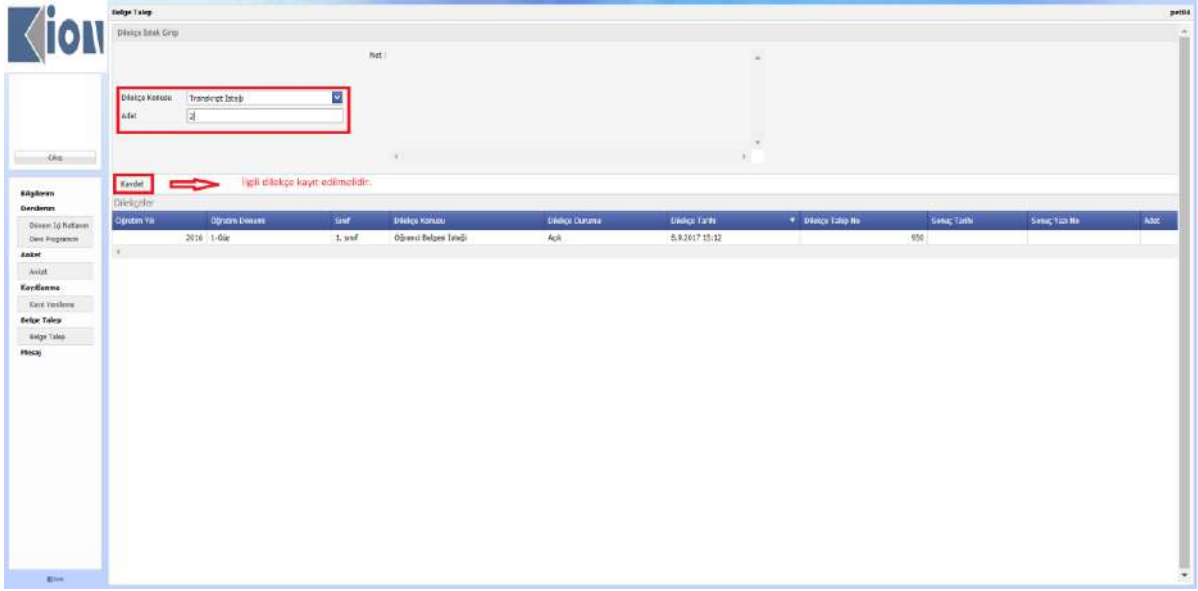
Kion

Belge Talep

Dilekçe İstek Giriş

Net :

Dilekçe Konusu Transkript İsteği
Adet 2

Çıkış

Kaydet

İlgili dilekçe kayıt edilmelidir.

Dilekçeler

| Öğretim Yılı | Öğretim Dönemi | Sınıf | Dilekçe Konusu | Dilekçe Durumu | Dilekçe Tarihi | Dilekçe Talep No | Sonuç Tarihi | Sonuç Yazı No | Adet |
|---|---|---|---|---|---|---|---|---|---|
| 2016 | 1-Güz | 1. sınıf | Öğrenci Belgesi İsteği | Açık | 8.9.2017 15:12 | 950 | | | |

Bilgilerim
Derslerim
Dönem İçi Notlarım
Ders Programım
Anket
Anket
Kaydlanma
Kayıt Yenileme
Belge Talep
Belge Talep
Mesaj

Kion